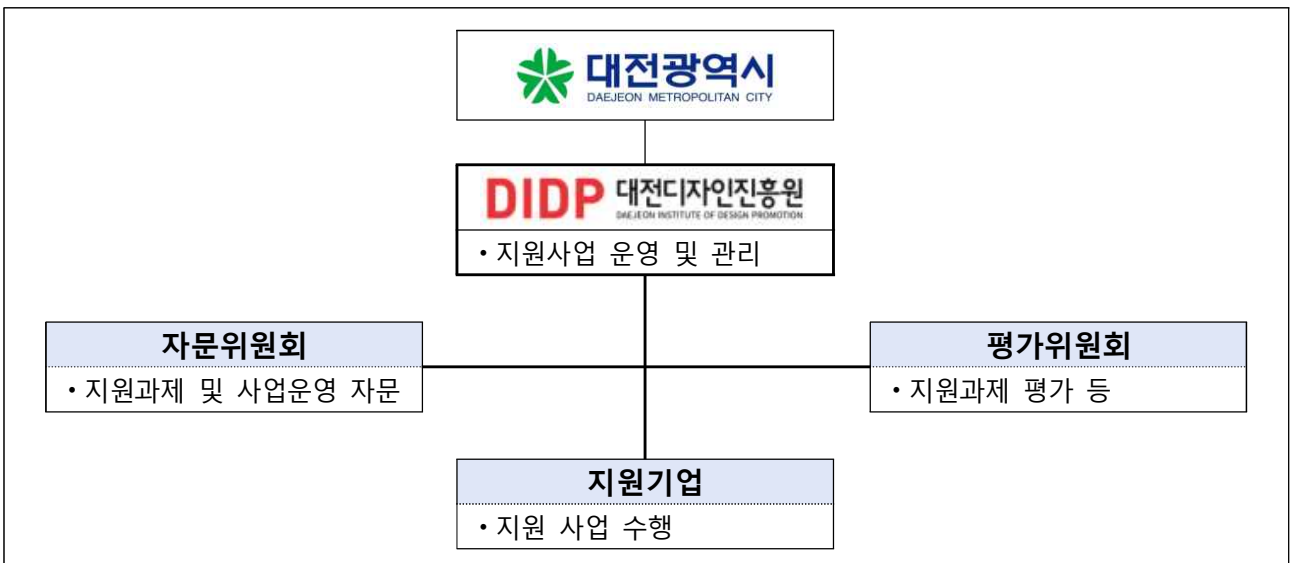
대전광역시
DAEJEON METROPOLITAN CITY

DIDP 대전디자인진흥원
DAEJEON INSTITUTE OF DESIGN PROMOTION

• 지원사업 운영 및 관리

자문위원회

• 지원과제 및 사업운영 자문

평가위원회

• 지원과제 평가 등

지원기업

• 지원 사업 수행